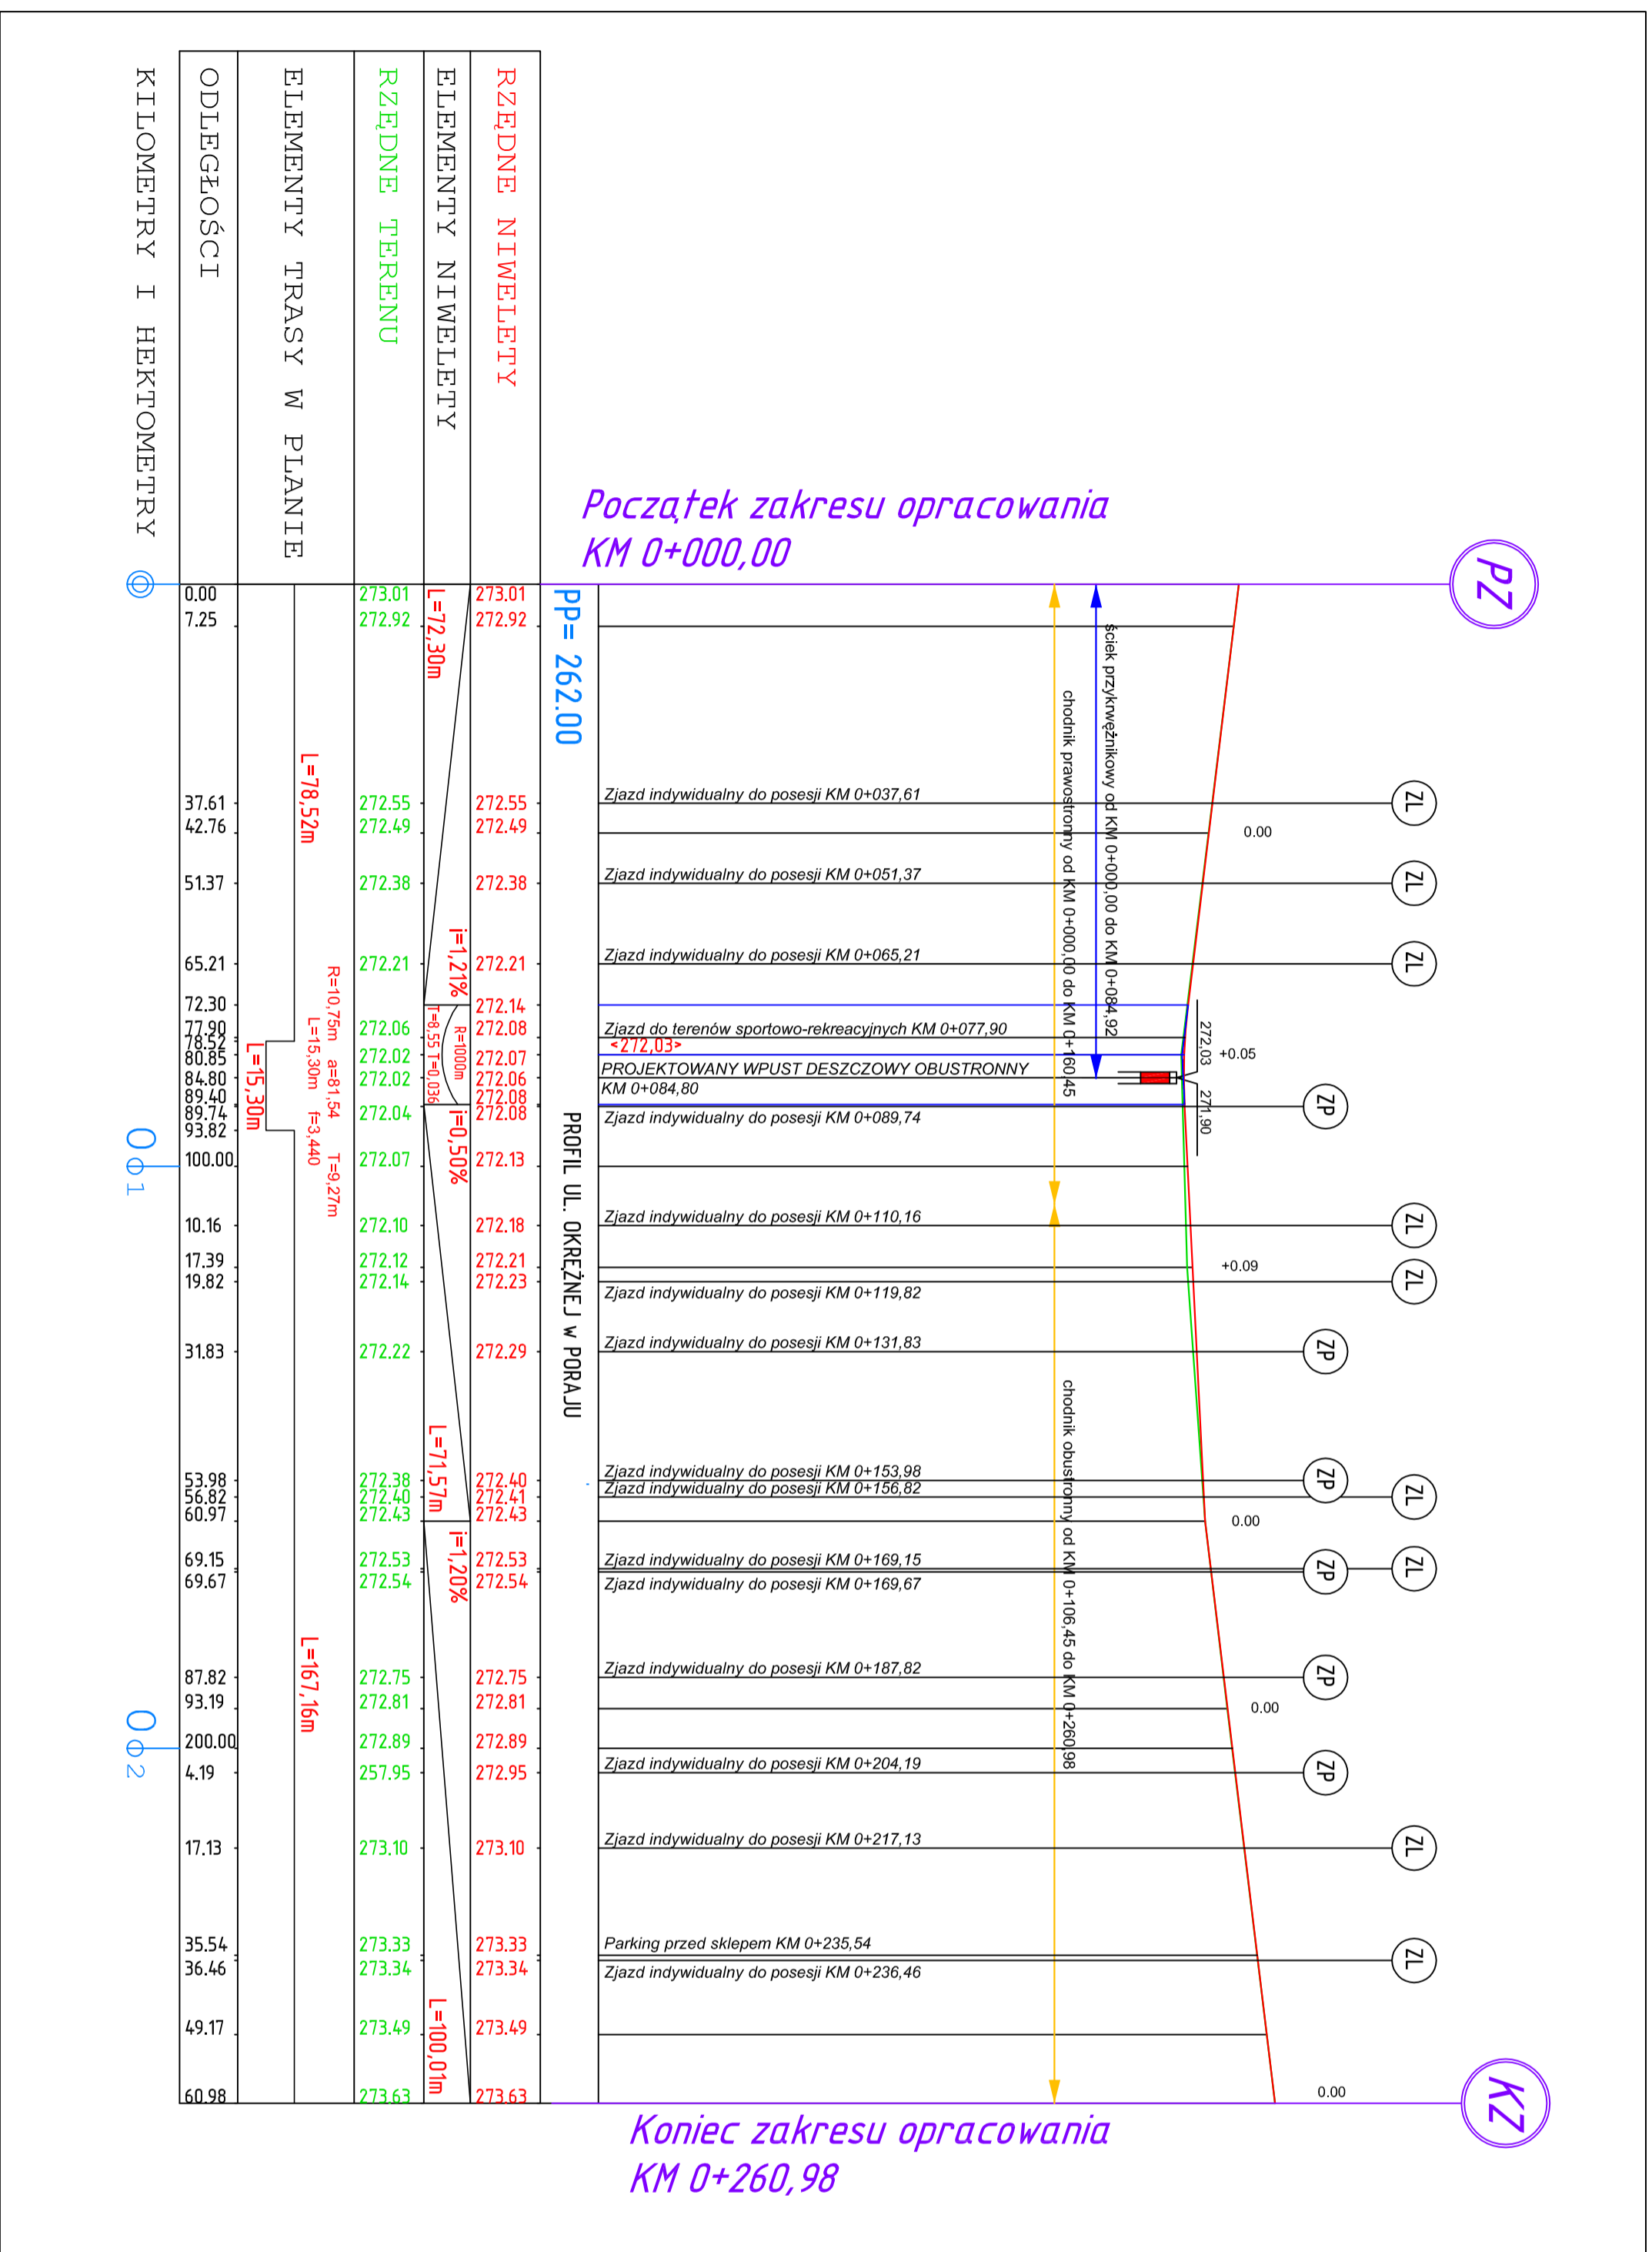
RZĘDNE NIWELETY
ELEMENTY NIWELETY
RZĘDNE TERENU
ELEMENTY TRASY W PLANIE
ODLEGŁOŚCI
KILOMETRY I HEKTOMETRY

Początek zakresu opracowania
KM 0+000,00

PZ

PP= 262.00

PROFIL UL. OKRĘŻNEJ w PORAJU

| ODLEGŁOŚCI | RZĘDNE TERENU | RZĘDNE NIWELETY |
|---|---|---|
| 0.00 | 273.01 | 273.01 |
| 7.25 | 272.92 | 272.92 |
| 37.61 | 272.55 | 272.55 |
| 42.76 | 272.49 | 272.49 |
| 51.37 | 272.38 | 272.38 |
| 65.21 | 272.21 | 272.21 |
| 72.30 | | 272.14 |
| 77.90 | 272.06 | 272.08 |
| 78.52 | | |
| 80.85 | 272.02 | 272.07 |
| 84.80 | 272.02 | 272.06 |
| 89.40 | | 272.08 |
| 89.74 | 272.04 | 272.08 |
| 93.82 | | |
| 100.00 | 272.07 | 272.13 |
| 10.16 | 272.10 | 272.18 |
| 17.39 | 272.12 | 272.21 |
| 19.82 | 272.14 | 272.23 |
| 31.83 | 272.22 | 272.29 |
| 53.98 | 272.38 | 272.40 |
| 56.82 | 272.40 | 272.41 |
| 60.97 | 272.43 | 272.43 |
| 69.15 | 272.53 | 272.53 |
| 69.67 | 272.54 | 272.54 |
| 87.82 | 272.75 | 272.75 |
| 93.19 | 272.81 | 272.81 |
| 200.00 | 272.89 | 272.89 |
| 4.19 | 257.95 | 272.95 |
| 17.13 | 273.10 | 273.10 |
| 35.54 | 273.33 | 273.33 |
| 36.46 | 273.34 | 273.34 |
| 49.17 | 273.49 | 273.49 |
| 60.98 | 273.63 | 273.63 |

L=72,30m
i=1,21%
R=1000m
T=8,55 T=0,036
i=0,50%
L=71,57m
i=1,20%
L=100,01m

L=78,52m
R=10,75m a=81,54 T=9,27m
L=15,30m f=3,440
L=15,30m
L=167,16m

0
1
0
2

ściek przykrawężnikowy od KM 0+000,00 do KM 0+084,92
chodnik prawostronny od KM 0+000,00 do KM 0+160,45
chodnik obustronny od KM 0+106,45 do KM 0+260,98

Zjazd indywidualny do posesji KM 0+037,61
ZL
0.00
Zjazd indywidualny do posesji KM 0+051,37
ZL
Zjazd indywidualny do posesji KM 0+065,21
ZL
Zjazd do terenów sportowo-rekreacyjnych KM 0+077,90
<272,03>
272,03
+0.05
PROJEKTOWANY WPUST DESZCZOWY OBUSTRONNY
KM 0+084,80
271,90
Zjazd indywidualny do posesji KM 0+089,74
ZP
Zjazd indywidualny do posesji KM 0+110,16
ZL
+0.09
ZL
Zjazd indywidualny do posesji KM 0+119,82
Zjazd indywidualny do posesji KM 0+131,83
ZP
Zjazd indywidualny do posesji KM 0+153,98
ZP
Zjazd indywidualny do posesji KM 0+156,82
ZL
0.00
Zjazd indywidualny do posesji KM 0+169,15
ZP
ZL
Zjazd indywidualny do posesji KM 0+169,67
Zjazd indywidualny do posesji KM 0+187,82
ZP
0.00
Zjazd indywidualny do posesji KM 0+204,19
ZP
Zjazd indywidualny do posesji KM 0+217,13
ZL
Parking przed sklepem KM 0+235,54
ZL
Zjazd indywidualny do posesji KM 0+236,46
0.00

KZ

Koniec zakresu opracowania
KM 0+260,98